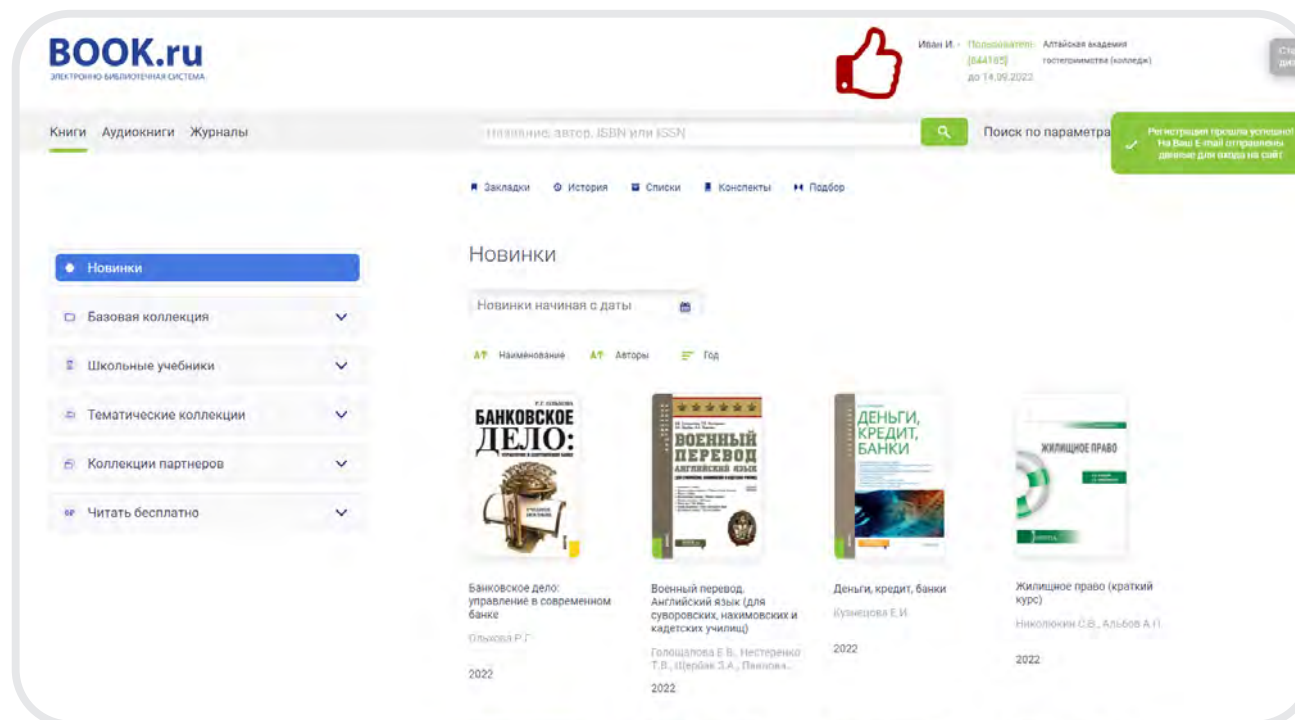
BOOK.ru
ЭЛЕКТРОННО-БИБЛИОТЕЧНАЯ СИСТЕМА

Иван И. - Пользователь [644185] до 14.09.2022

Алтайская академия гостеприимства (колледж)

Книги Аудиокниги Журналы

Название, автор, ISBN или ISSN

Поиск по параметра

Регистрация прошла успешно! На Ваш E-mail отправлены данные для входа на сайт

Закладки История Списки Конспекты Подбор

Новинки
Базовая коллекция
Школьные учебники
Тематические коллекции
Коллекции партнеров
Читать бесплатно

Новинки

Новинки начиная с даты

Наименование Авторы Год

БАНКОВСКОЕ ДЕЛО:

ВОЕННЫЙ ПЕРЕВОД АНГЛИЙСКИЙ ЯЗЫК

ДЕНЬГИ, КРЕДИТ, БАНКИ

ЖИЛИЩНОЕ ПРАВО

Банковское дело: управление в современном банке
Ольхова Р.Г.
2022

Военный перевод. Английский язык (для суворовских, нахимовских и кадетских училищ)
Голощапова Е.В., Нестеренко Т.В., Щербак З.А., Панкова...
2022

Деньги, кредит, банки
Кузнецова Е.И.
2022

Жилищное право (краткий курс)
Николюкин С.В., Альбов А.П.
2022